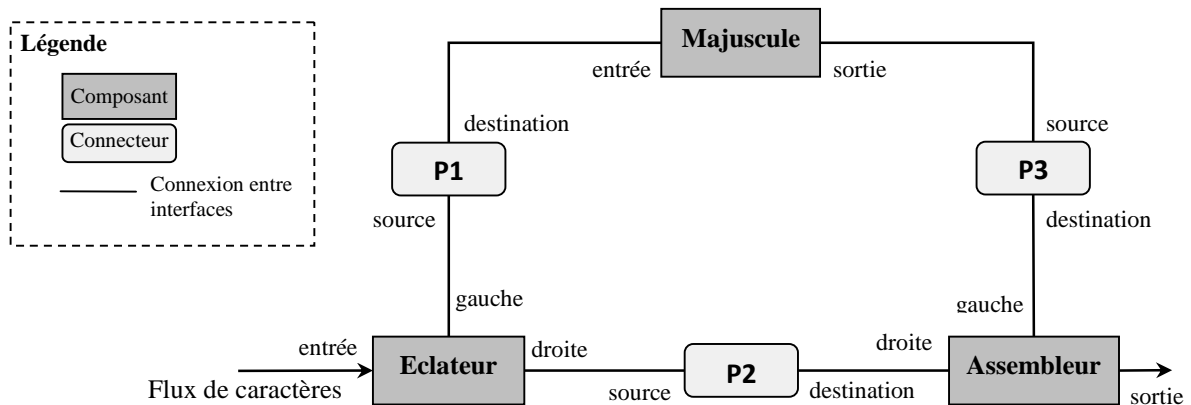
Légende

Composant

Connecteur

Connexion entre interfaces

Majuscule

entrée

sortie

destination

source

P1

P3

source

destination

gauche

gauche

entrée

Eclateur

droite

droite

Assembleur

Flux de caractères

source

P2

destination

sortie